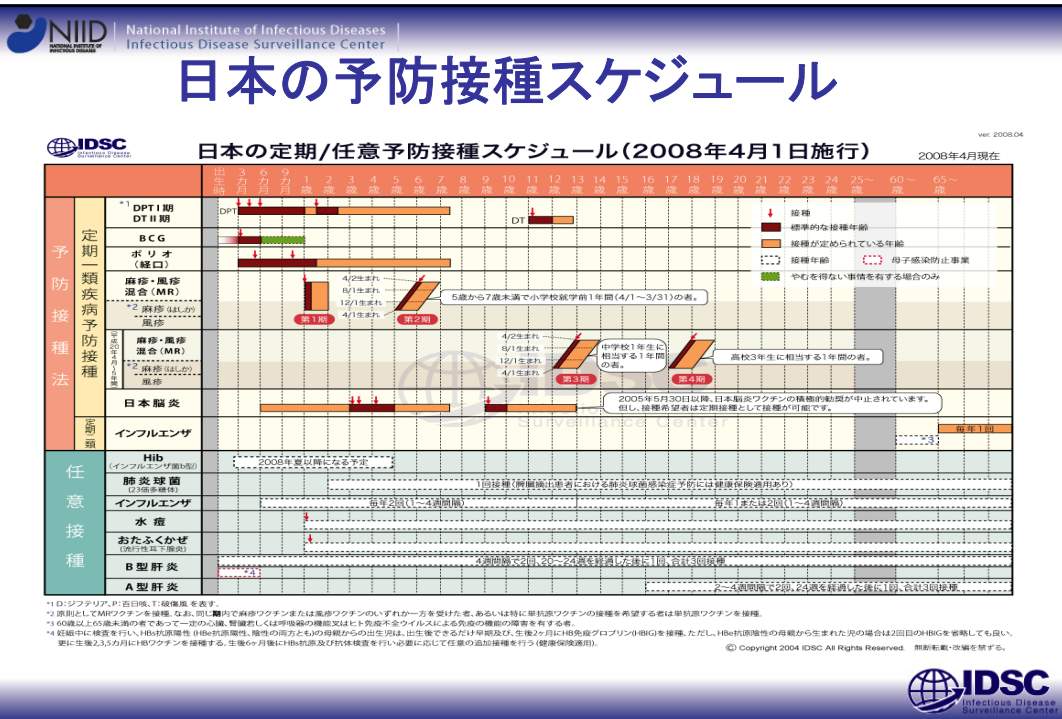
NIID NATIONAL INSTITUTE OF INFECTIOUS DISEASES
National Institute of Infectious Diseases
Infectious Disease Surveillance Center

日本の予防接種スケジュール

IDSC Infectious Disease Surveillance Center

ver. 2008.04

日本の定期/任意予防接種スケジュール(2008年4月1日施行)

2008年4月現在

出生時 3か月 6か月 9か月 1歳 2歳 3歳 4歳 5歳 6歳 7歳 8歳 9歳 10歳 11歳 12歳 13歳 14歳 15歳 16歳 17歳 18歳 19歳 20歳 21歳 22歳 23歳 24歳 25歳〜 60歳〜 65歳〜

予防接種法

定期一類疾病予防接種

*1 DPT I 期 DT II 期

DPT

DT

BCG

ポリオ(経口)

麻疹・風疹混合(MR)

*2 麻疹(はしか) 風疹

4/2生まれ
8/1生まれ
12/1生まれ
4/1生まれ

第1期

第2期

5歳から7歳未満で小学校就学前1年間(4/1〜3/31)の者。

平成20年4月1日〜5年間

麻疹・風疹混合(MR)

*2 麻疹(はしか) 風疹

4/2生まれ
8/1生まれ
12/1生まれ
4/1生まれ

中学校1年生に相当する1年間の者。

第3期

高校3年生に相当する1年間の者。

第4期

日本脳炎

2005年5月30日以降、日本脳炎ワクチンの積極的勧奨が中止されています。但し、接種希望者は定期接種として接種が可能です。

定期二類

インフルエンザ

毎年1回

*3

接種

標準的な接種年齢

接種が定められている年齢

接種年齢

母子感染防止事業

やむを得ない事情を有する場合のみ

任意接種

Hib (インフルエンザ菌b型)

2008年夏以降になる予定

肺炎球菌 (23価多糖体)

1回接種(脾摘患者における肺炎球菌感染症予防には健康保険適用あり)

インフルエンザ

毎年2回(1〜4週間隔)

毎年1または2回(1〜4週間隔)

水痘

おたふくかぜ (流行性耳下腺炎)

B型肝炎

4週間隔で2回、20〜24週を経過した後に1回、合計3回接種

*4

A型肝炎

2〜4週間隔で2回、24週を経過した後に1回、合計3回接種

*1 D: ジフテリア、P: 百日咳、T: 破傷風 を表す。
*2 原則としてMRワクチンを接種。なお、同じ期内で麻疹ワクチンまたは風疹ワクチンのいずれか一方を受けた者、あるいは特に単抗原ワクチンの接種を希望する者は単抗原ワクチンを接種。
*3 60歳以上65歳未満の者であって一定の心臓、腎臓若しくは呼吸器の機能又はヒト免疫不全ウイルスによる免疫の機能の障害を有する者。
*4 妊娠中に検査を行い、HBs抗原陽性(HBe抗原陽性、陰性の両方とも)の母親からの出生児は、出生後できるだけ早期及び、生後2か月にHB免疫グロブリン(HBIG)を接種。ただし、HBe抗原陰性の母親から生まれた児の場合は2回目のHBIGを省略しても良い。更に生後2,3,5か月にHBワクチンを接種する。生後6か月後にHBs抗原及び抗体検査を行い必要に応じて任意の追加接種を行う(健康保険適用)。

© Copyright 2004 IDSC All Rights Reserved. 無断転載・改編を禁ずる。

IDSC Infectious Disease Surveillance Center